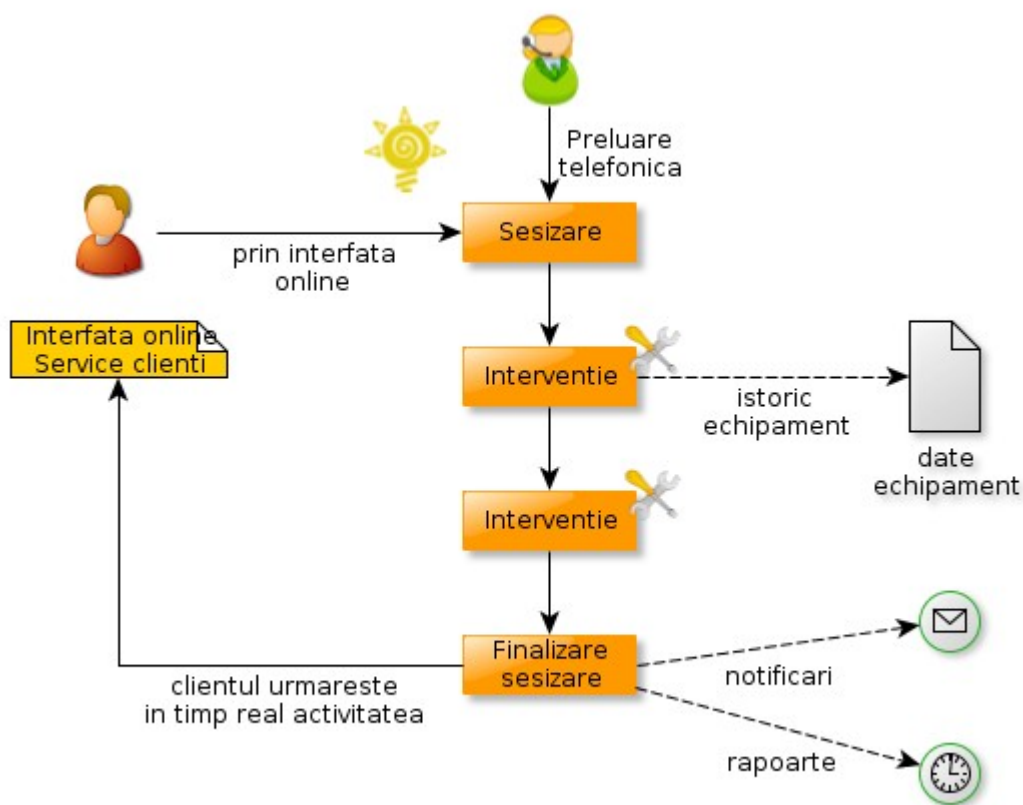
Preluare telefonica

Sesizare

prin interfata online

Interfata online
Service clienti

Interventie

istoric echipament

date echipament

Interventie

Finalizare sesizare

notificari

clientul urmareste in timp real activitatea

rapoarte